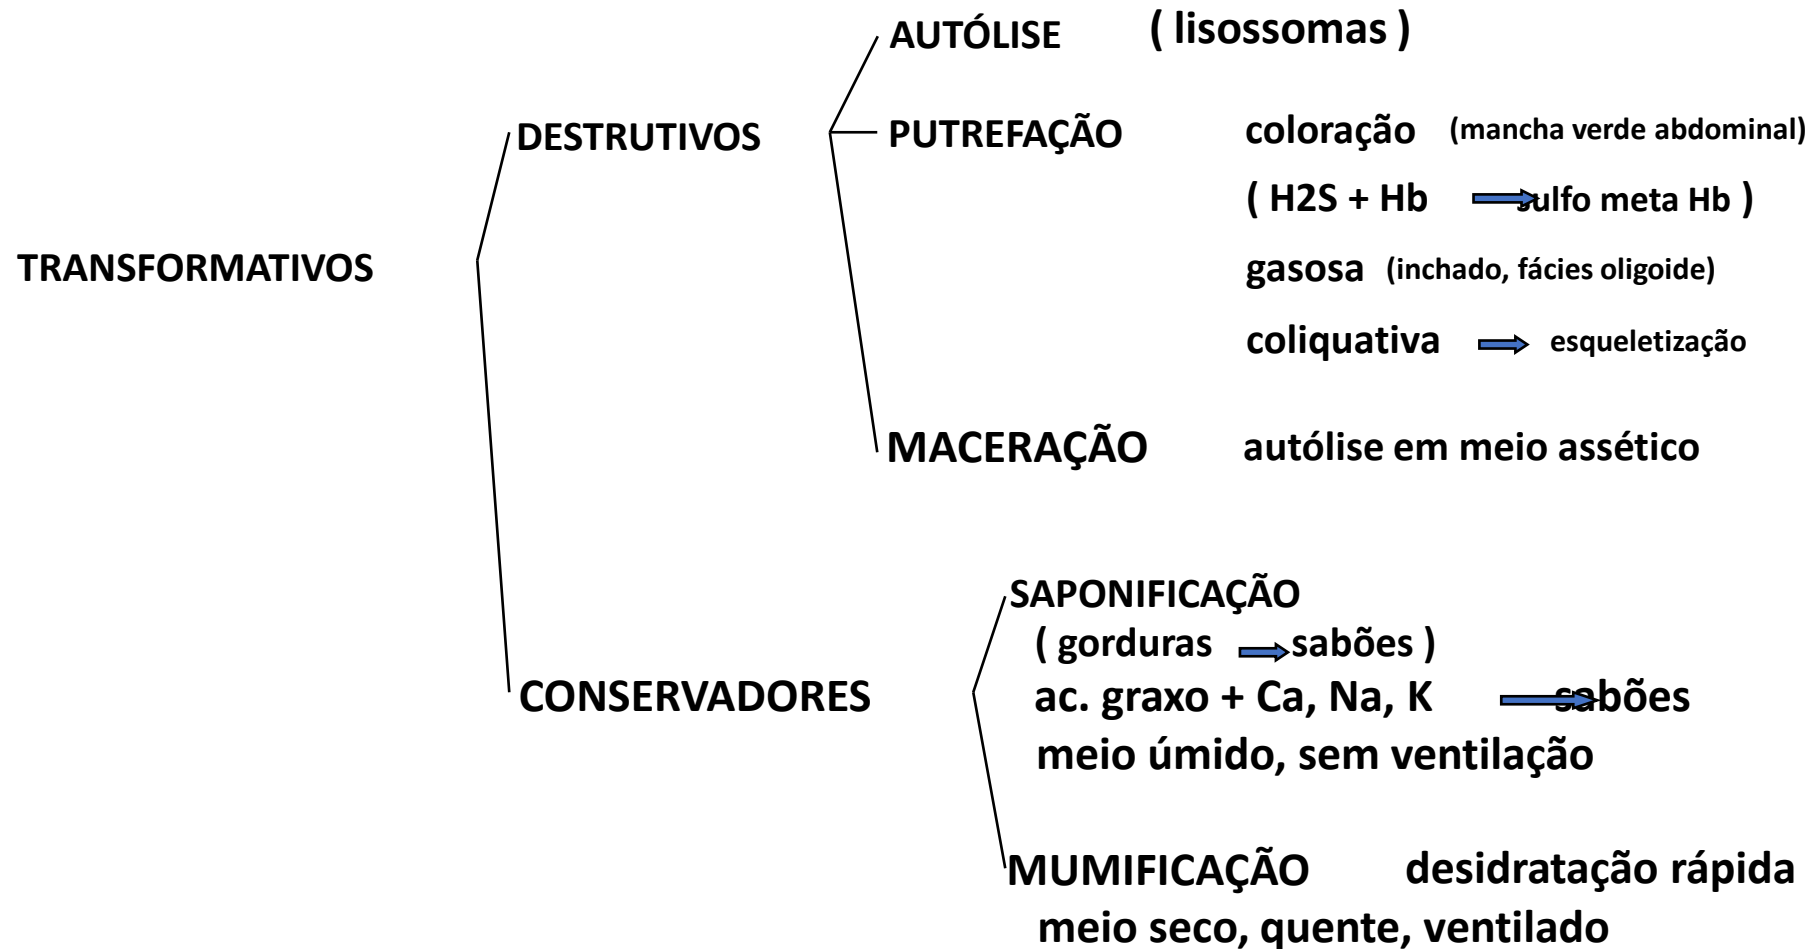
AUTÓLISE ( lisossomas )

DESTRUTIVOS

PUTREFAÇÃO coloração (mancha verde abdominal)

( H2S + Hb → sulfo meta Hb )

gasosa (inchado, fácies oligoide)

coliquativa → esqueletização

TRANSFORMATIVOS

MACERAÇÃO autólise em meio assético

SAPONIFICAÇÃO

( gorduras → sabões )

CONSERVADORES

ac. graxo + Ca, Na, K → sabões

meio úmido, sem ventilação

MUMIFICAÇÃO desidratação rápida

meio seco, quente, ventilado